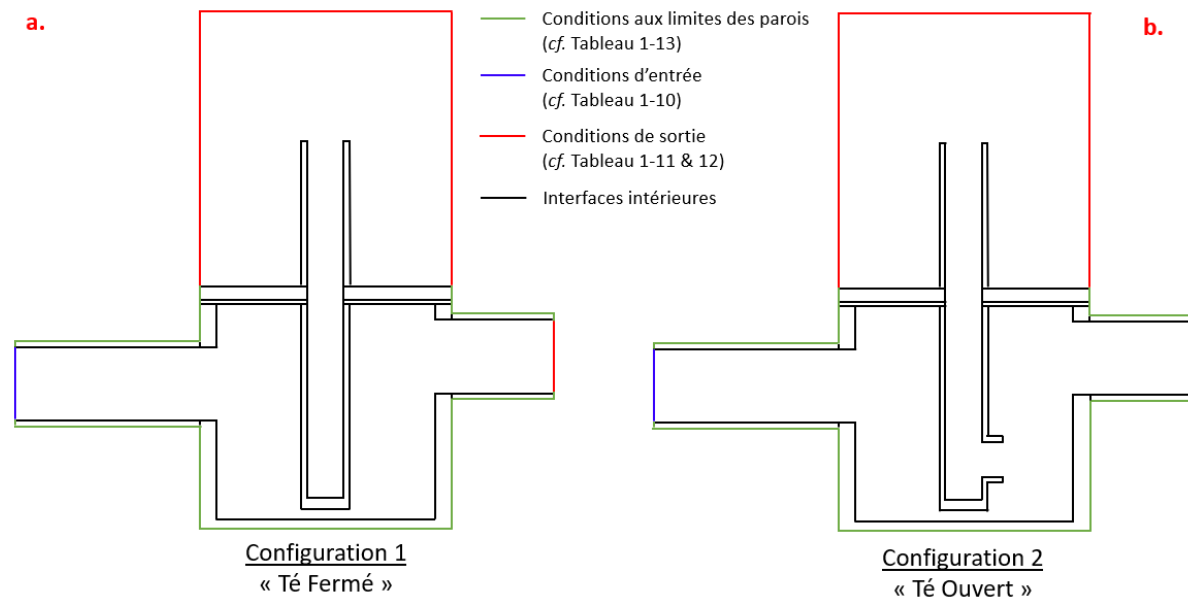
a.

Conditions aux limites des parois (*cf.* Tableau 1-13)

Conditions d'entrée (*cf.* Tableau 1-10)

Conditions de sortie (*cf.* Tableau 1-11 & 12)

Interfaces intérieures

b.

Configuration 1
« Té Fermé »

Configuration 2
« Té Ouvert »